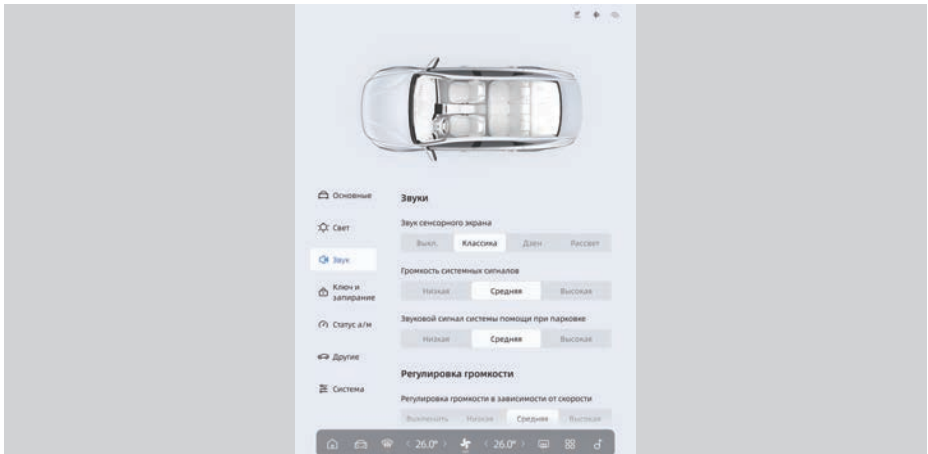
Основные

Свет

Звук

Ключ и запирание

Статус а/м

Другие

Система

Звуки

Звук сенсорного экрана

Выкл. | Классика | Дзен | Рассвет

Громкость системных сигналов

Низкая | Средняя | Высокая

Звуковой сигнал системы помощи при парковке

Низкая | Средняя | Высокая

Регулировка громкости

Регулировка громкости в зависимости от скорости

Выключить | Низкая | Средняя | Высокая

26.0° 26.0°